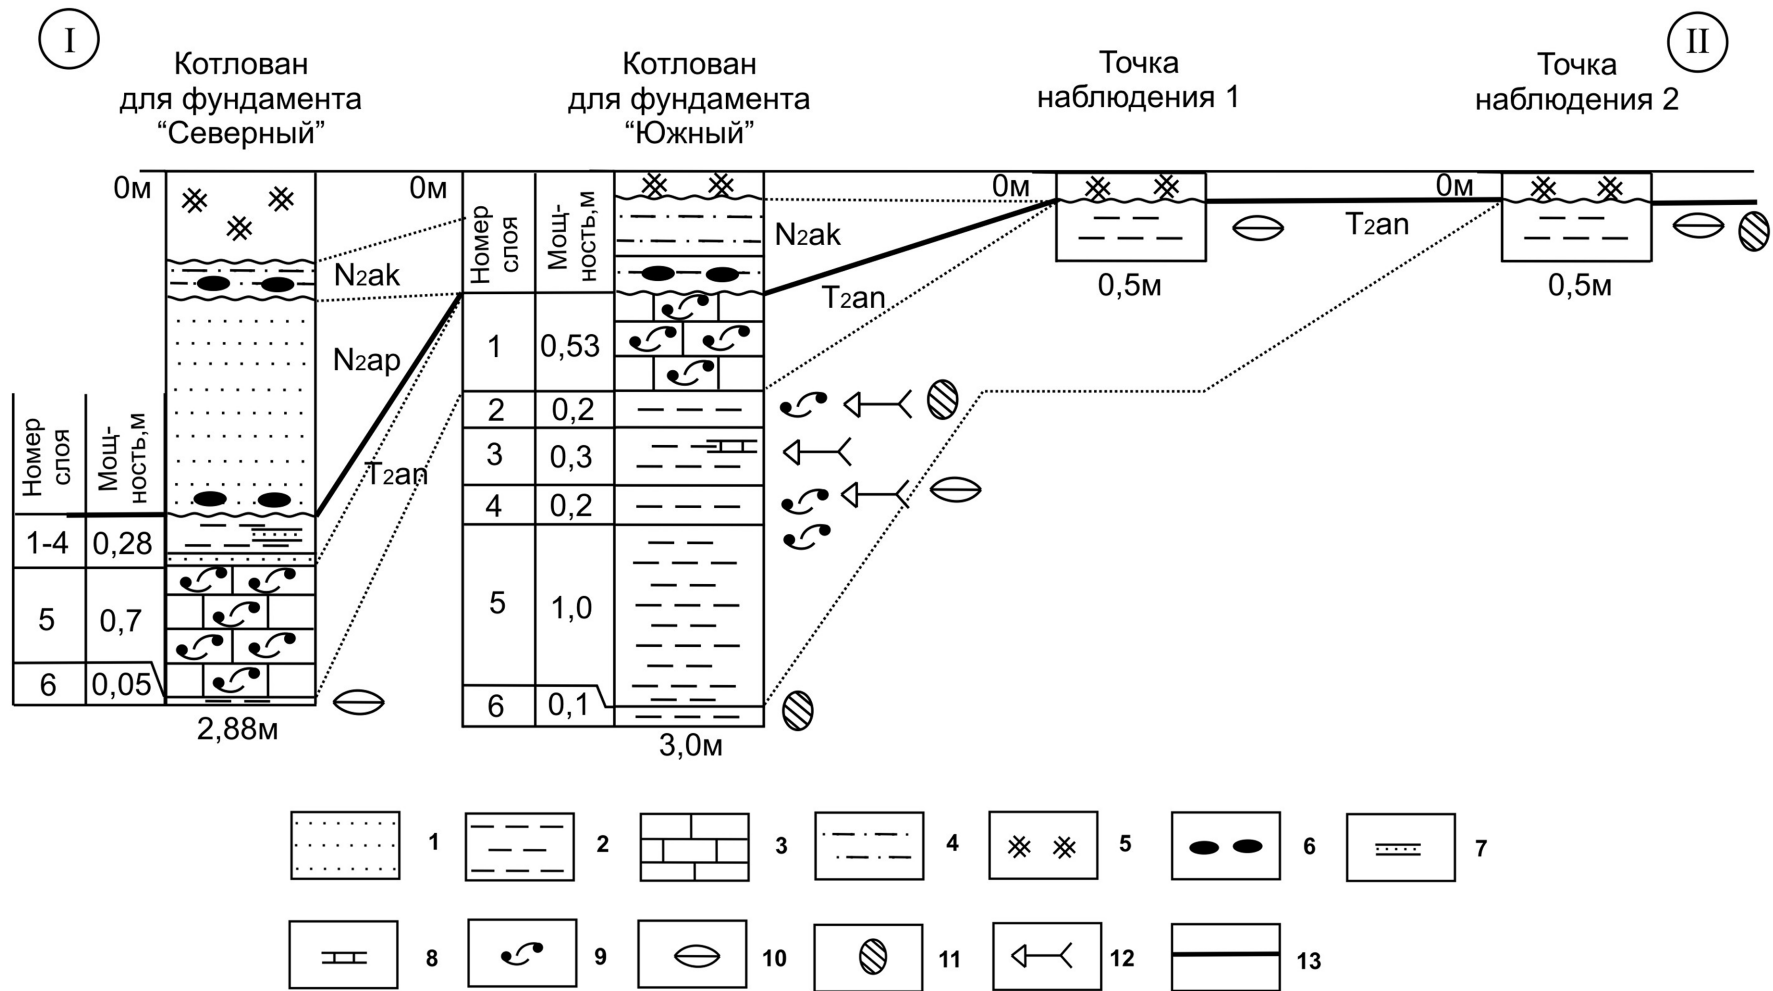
I

Котлован для фундамента "Северный"

Котлован для фундамента "Южный"

Точка наблюдения 1

II

Точка наблюдения 2

0м

0м

0м

0м

N₂ak

N₂ap

T₂an

N₂ak

T₂an

T₂an

| Номер слоя | Мощность,м |
|---|---|
| 1-4 | 0,28 |
| 5 | 0,7 |
| 6 | 0,05 |

2,88м

| Номер слоя | Мощность,м |
|---|---|
| 1 | 0,53 |
| 2 | 0,2 |
| 3 | 0,3 |
| 4 | 0,2 |
| 5 | 1,0 |
| 6 | 0,1 |

3,0м

0,5м

0,5м

1 2 3 4 5 6 7

8 9 10 11 12 13